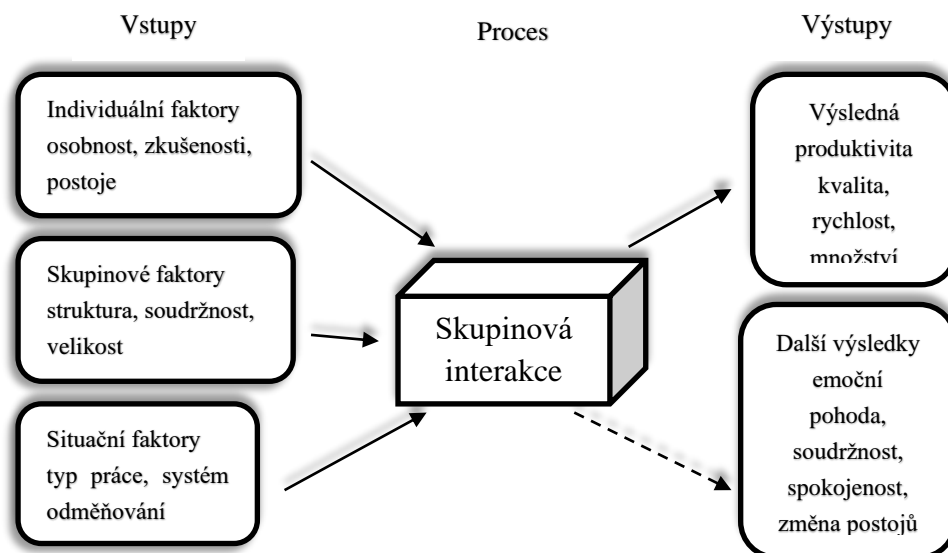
Vstupy

Proces

Výstupy

Individuální faktory osobnost, zkušenosti, postoje

Skupinové faktory struktura, soudržnost, velikost

Situační faktory typ práce, systém odměňování

Skupinová interakce

Výsledná produktivita kvalita, rychlost, množství

Další výsledky emoční pohoda, soudržnost, spokojenost, změna postojů